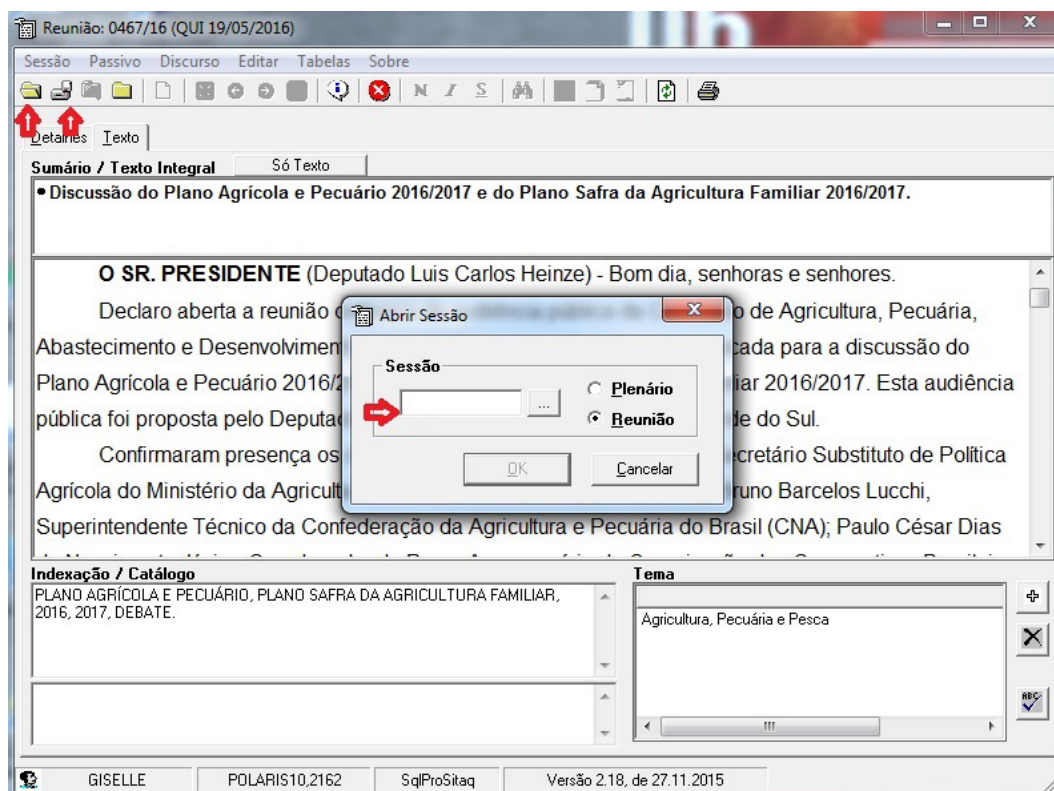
Reunião: 0467/16 (QUI 19/05/2016)

Sessão Passivo Discurso Editar Tabelas Sobre

Detalhes Texto

Sumário / Texto Integral Só Texto

• Discussão do Plano Agrícola e Pecuário 2016/2017 e do Plano Safra da Agricultura Familiar 2016/2017.

O SR. PRESIDENTE (Deputado Luis Carlos Heinze) - Bom dia, senhoras e senhores.

Declaro aberta a reunião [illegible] o de Agricultura, Pecuária, Abastecimento e Desenvolvimen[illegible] cada para a discussão do Plano Agrícola e Pecuário 2016/2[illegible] iar 2016/2017. Esta audiência pública foi proposta pelo Deputad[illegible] de do Sul.

Confirmaram presença os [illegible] cretário Substituto de Política Agrícola do Ministério da Agricult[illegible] runo Barcelos Lucchi, Superintendente Técnico da Confederação da Agricultura e Pecuária do Brasil (CNA); Paulo César Dias

Abrir Sessão

Sessão

...

Plenário

Reunião

OK

Cancelar

Indexação / Catálogo

PLANO AGRÍCOLA E PECUÁRIO, PLANO SAFRA DA AGRICULTURA FAMILIAR, 2016, 2017, DEBATE.

Tema

Agricultura, Pecuária e Pesca

GISELLE POLARIS10,2162 SqlProSitaq Versão 2.18, de 27.11.2015